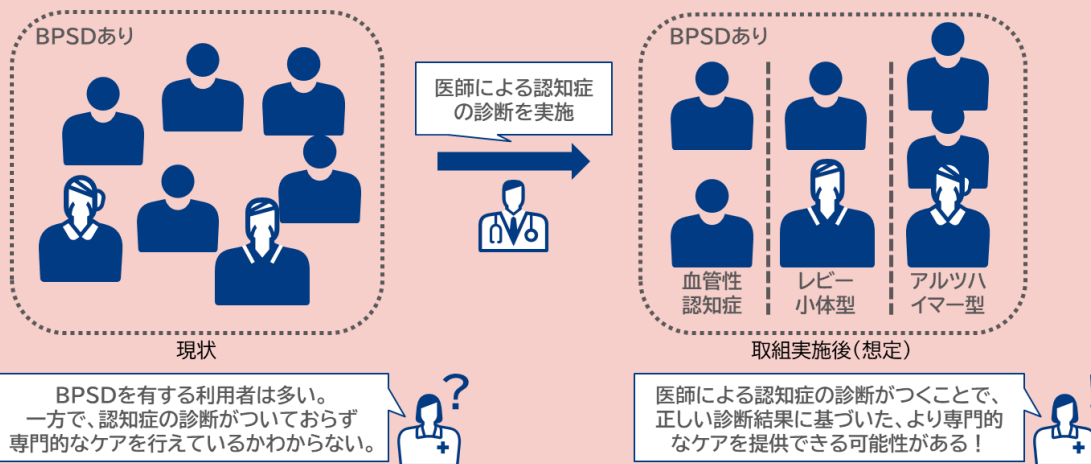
BPSDあり

現状

医師による認知症の診断を実施

BPSDあり

血管性認知症

レビー小体型

アルツハイマー型

取組実施後（想定）

BPSDを有する利用者は多い。
一方で、認知症の診断がついておらず専門的なケアを行えているかわからない。

?

医師による認知症の診断がつくことで、正しい診断結果に基づいた、より専門的なケアを提供できる可能性がある！